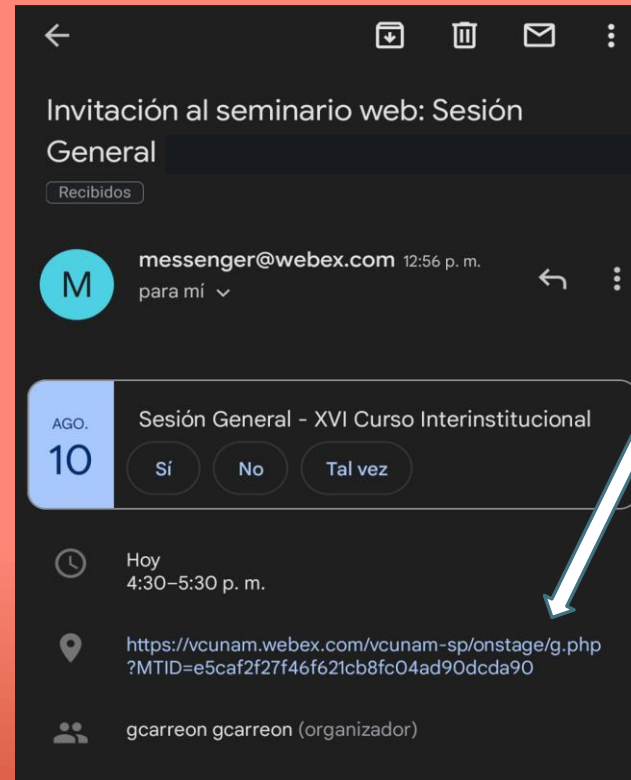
Invitación al seminario web: Sesión General

Recibidos

M

messenger@webex.com 12:56 p. m.
para mí

AGO.
10

Sesión General - XVI Curso Interinstitucional

Sí
No
Tal vez

Hoy
4:30–5:30 p. m.

https://vcunam.webex.com/vcunam-sp/onstage/g.php?MTID=e5caf2f27f46f621cb8fc04ad90dcda90

gcarreon gcarreon (organizador)